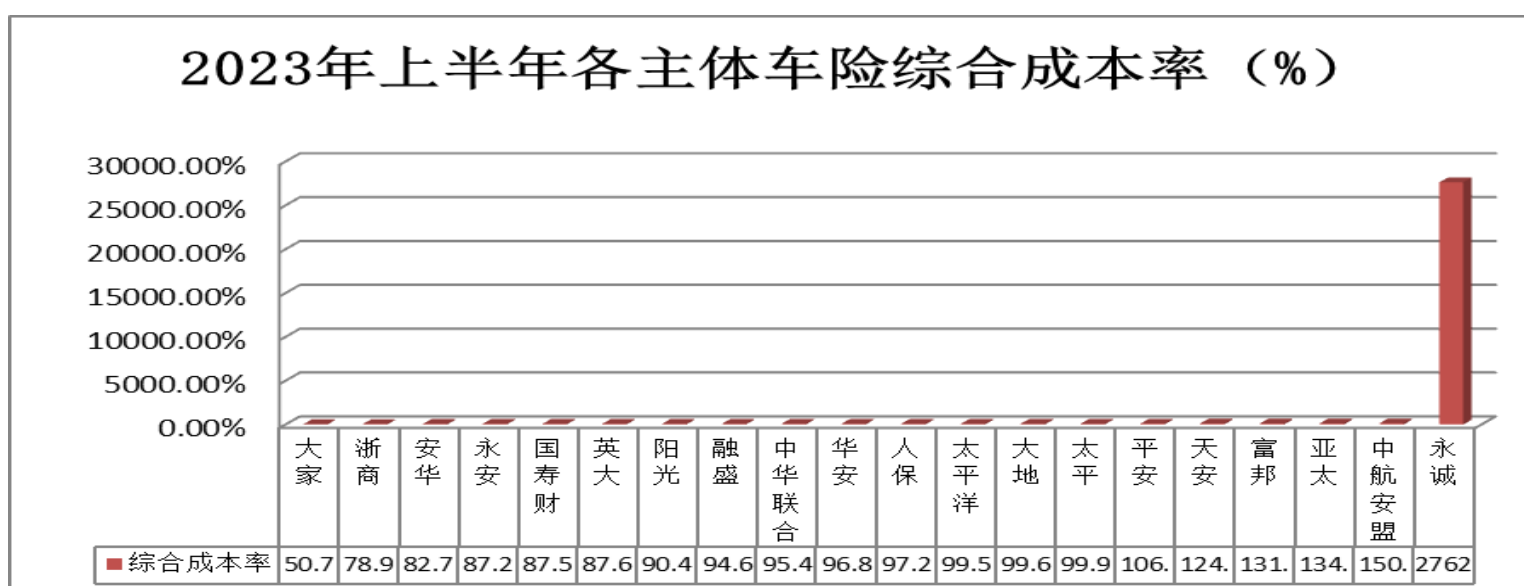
2023年上半年各主体车险综合成本率（%）

30000.00%
25000.00%
20000.00%
15000.00%
10000.00%
5000.00%
0.00%

| | 大家 | 浙商 | 安华 | 永安 | 国寿财 | 英大 | 阳光 | 融盛 | 中华联合 | 华安 | 人保 | 太平洋 | 大地 | 太平 | 平安 | 天安 | 富邦 | 亚太 | 中航安盟 | 永诚 |
|---|---|---|---|---|---|---|---|---|---|---|---|---|---|---|---|---|---|---|---|---|
| ■综合成本率 | 50.7 | 78.9 | 82.7 | 87.2 | 87.5 | 87.6 | 90.4 | 94.6 | 95.4 | 96.8 | 97.2 | 99.5 | 99.6 | 99.9 | 106. | 124. | 131. | 134. | 150. | 2762 |